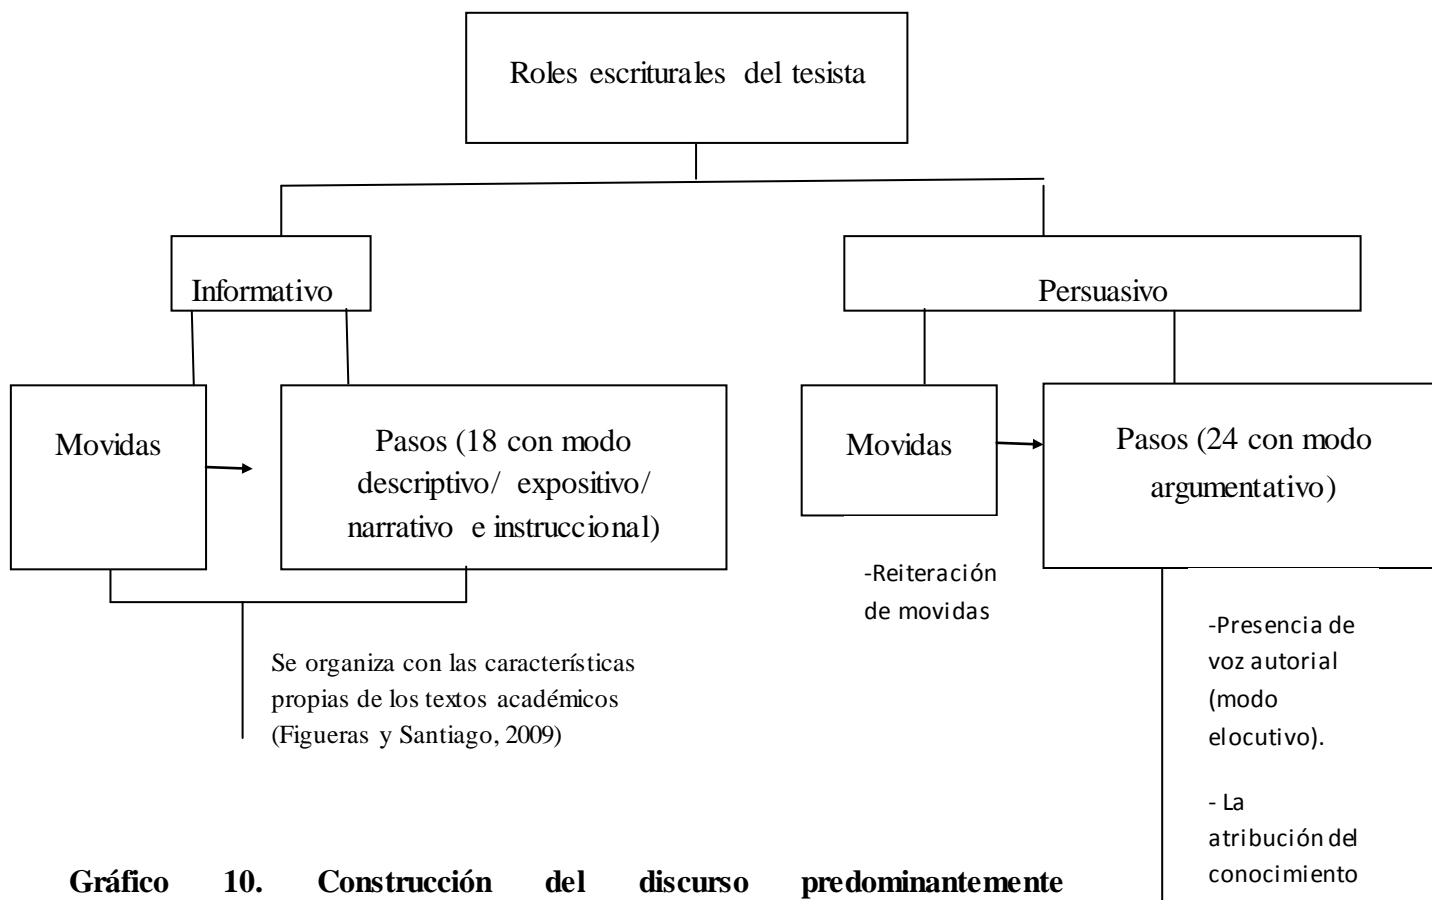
Roles escriturales del tesista

Informativo

Persuasivo

Movidas

Pasos (18 con modo descriptivo/ expositivo/ narrativo e instruccional)

Movidas

Pasos (24 con modo argumentativo)

-Reiteración de movidas

Se organiza con las características propias de los textos académicos (Figueras y Santiago, 2009)

-Presencia de voz autorial (modo elocutivo).

- La atribución del conocimiento

Gráfico 10. Construcción del discurso predominantemente